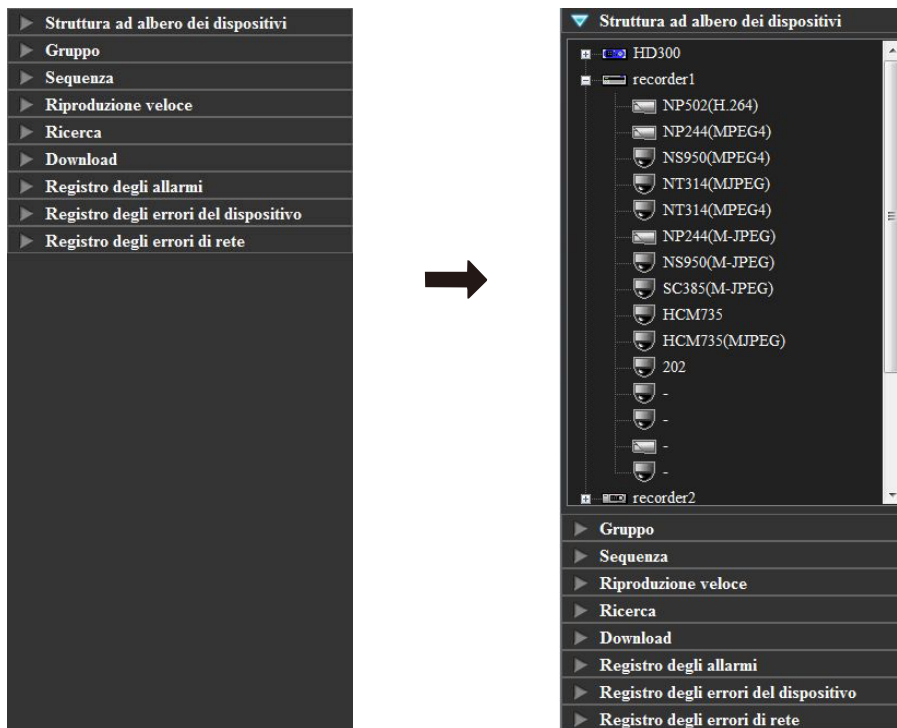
Struttura ad albero dei dispositivi
Gruppo
Sequenza
Riproduzione veloce
Ricerca
Download
Registro degli allarmi
Registro degli errori del dispositivo
Registro degli errori di rete

Struttura ad albero dei dispositivi
HD300
recorder1
NP502(H.264)
NP244(MPEG4)
NS950(MPEG4)
NT314(MJPEG)
NT314(MPEG4)
NP244(M-JPEG)
NS950(M-JPEG)
SC385(M-JPEG)
HCM735
HCM735(MJPEG)
202
-
-
-
-
recorder2
Gruppo
Sequenza
Riproduzione veloce
Ricerca
Download
Registro degli allarmi
Registro degli errori del dispositivo
Registro degli errori di rete